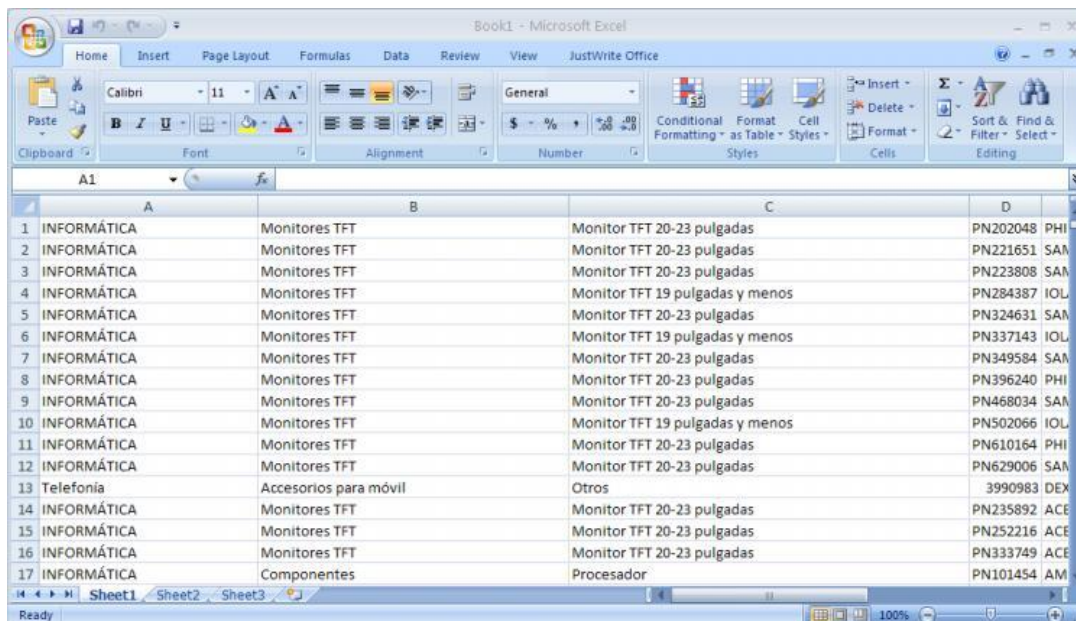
Book1 - Microsoft Excel

Home Insert Page Layout Formulas Data Review View JustWrite Office

Paste
Clipboard
Calibri 11
B I U
Font
Alignment
General
$ % ,
Number
Conditional Formatting Format as Table Cell Styles
Styles
Insert Delete Format
Cells
Sort & Filter Find & Select
Editing

A1 $f_x$

| | A | B | C | D |
|---|---|---|---|---|
| 1 | INFORMÁTICA | Monitores TFT | Monitor TFT 20-23 pulgadas | PN202048 PHI |
| 2 | INFORMÁTICA | Monitores TFT | Monitor TFT 20-23 pulgadas | PN221651 SAN |
| 3 | INFORMÁTICA | Monitores TFT | Monitor TFT 20-23 pulgadas | PN223808 SAN |
| 4 | INFORMÁTICA | Monitores TFT | Monitor TFT 19 pulgadas y menos | PN284387 IOL |
| 5 | INFORMÁTICA | Monitores TFT | Monitor TFT 20-23 pulgadas | PN324631 SAN |
| 6 | INFORMÁTICA | Monitores TFT | Monitor TFT 19 pulgadas y menos | PN337143 IOL |
| 7 | INFORMÁTICA | Monitores TFT | Monitor TFT 20-23 pulgadas | PN349584 SAN |
| 8 | INFORMÁTICA | Monitores TFT | Monitor TFT 20-23 pulgadas | PN396240 PHI |
| 9 | INFORMÁTICA | Monitores TFT | Monitor TFT 20-23 pulgadas | PN468034 SAN |
| 10 | INFORMÁTICA | Monitores TFT | Monitor TFT 19 pulgadas y menos | PN502066 IOL |
| 11 | INFORMÁTICA | Monitores TFT | Monitor TFT 20-23 pulgadas | PN610164 PHI |
| 12 | INFORMÁTICA | Monitores TFT | Monitor TFT 20-23 pulgadas | PN629006 SAN |
| 13 | Telefonia | Accesorios para móvil | Otros | 3990983 DEX |
| 14 | INFORMÁTICA | Monitores TFT | Monitor TFT 20-23 pulgadas | PN235892 ACE |
| 15 | INFORMÁTICA | Monitores TFT | Monitor TFT 20-23 pulgadas | PN252216 ACE |
| 16 | INFORMÁTICA | Monitores TFT | Monitor TFT 20-23 pulgadas | PN333749 ACE |
| 17 | INFORMÁTICA | Componentes | Procesador | PN101454 AM |

Sheet1 Sheet2 Sheet3

Ready 100%